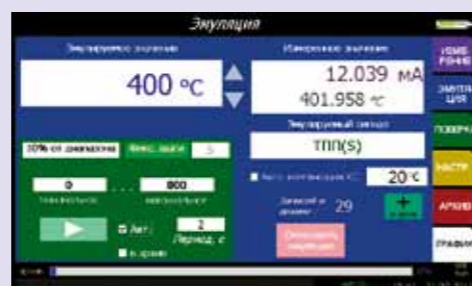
Эмуляция

Эмулируемое значение

400 °C

Измеренное значение

12.039 мА

401.958 °C

Эмулируемый сигнал

ТПП(S)

10% от диапазона

Фикс. шаги

5

0

800

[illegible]

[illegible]

Авт.

2

Период, с

в архив

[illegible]

20°C

Записей в архиве:

29

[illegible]

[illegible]

ИЗМЕРЕНИЕ

ЭМУЛЯЦИЯ

ПОВЕРКА

НАСТР.

АРХИВ

ГРАФИК